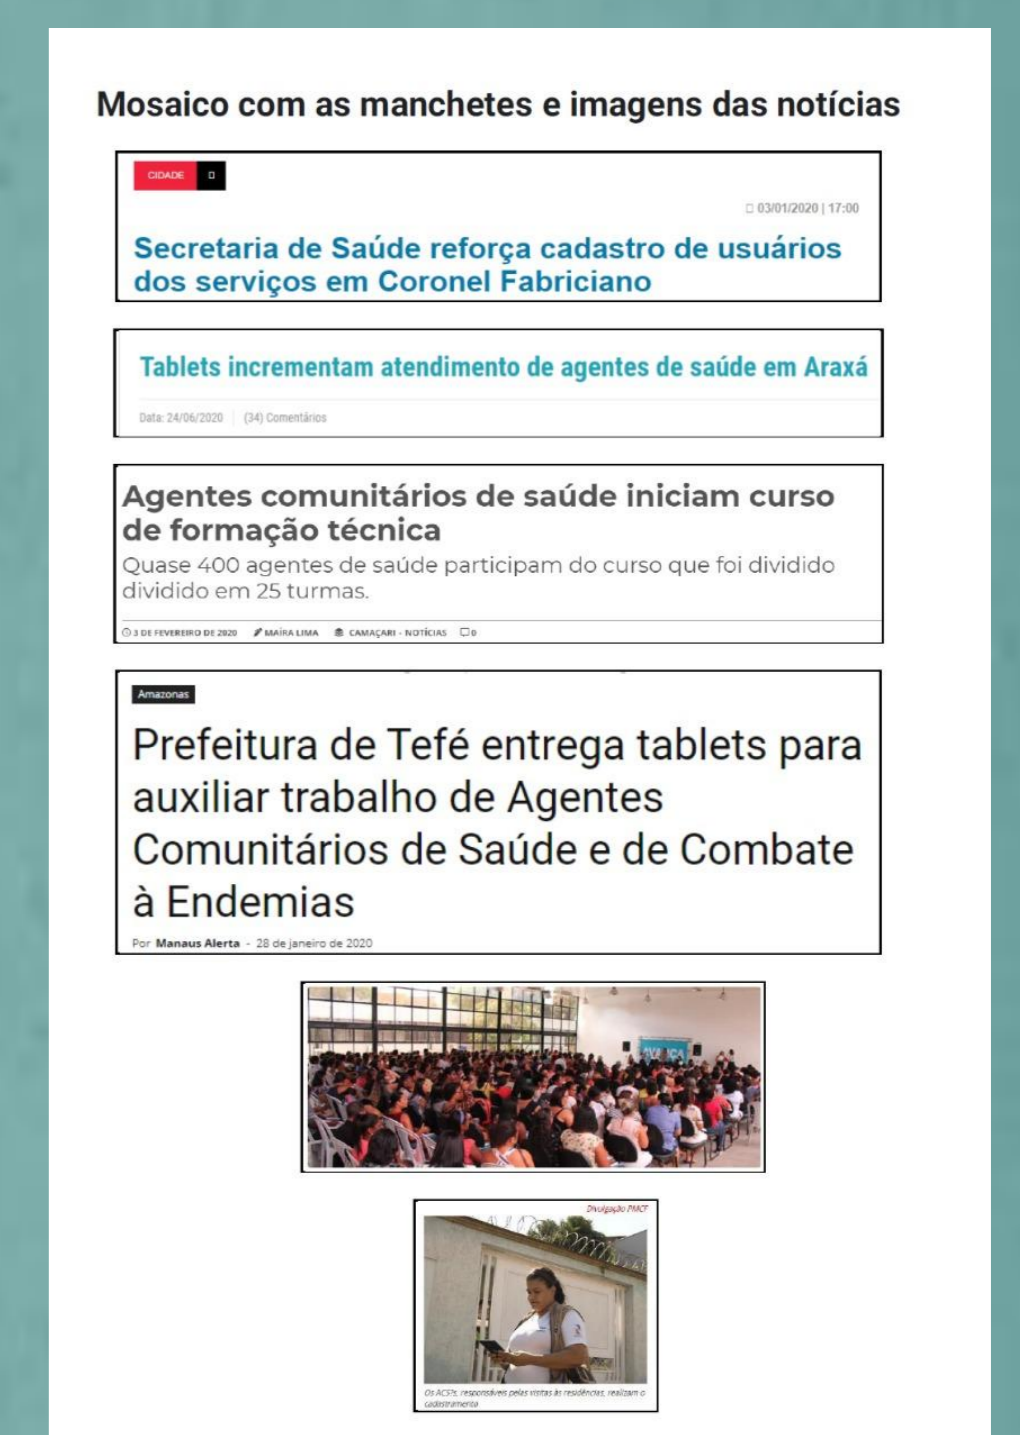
Mosaico com as manchetes e imagens das notícias

CIDADE 0

03/01/2020 | 17:00

Secretaria de Saúde reforça cadastro de usuários dos serviços em Coronel Fabriciano

Tablets incrementam atendimento de agentes de saúde em Araxá

Data: 24/06/2020 | (34) Comentários

Agentes comunitários de saúde iniciam curso de formação técnica

Quase 400 agentes de saúde participam do curso que foi dividido dividido em 25 turmas.

3 DE FEVEREIRO DE 2020 MAÍRA LIMA CAMAÇARI - NOTÍCIAS 0

Amazonas

Prefeitura de Tefé entrega tablets para auxiliar trabalho de Agentes Comunitários de Saúde e de Combate à Endemias

Por Manaus Alerta - 28 de janeiro de 2020

Divulgação PMCF

Os ACSs, responsáveis pelas visitas às residências, realizam o cadastramento